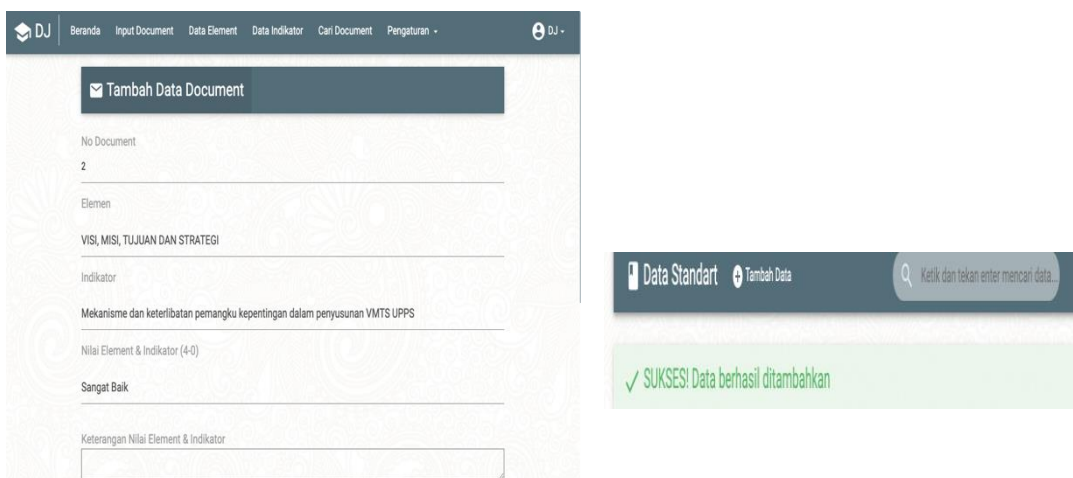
DJ Beranda Input Document Data Element Data Indikator Cari Document Pengaturan ▾ DJ ▾

Tambah Data Document

No Document

2

Elemen

VISI, MISI, TUJUAN DAN STRATEGI

Indikator

Mekanisme dan keterlibatan pemangku kepentingan dalam penyusunan VMTS UPPS

Nilai Element & Indikator (4-0)

Sangat Baik

Keterangan Nilai Element & Indikator

Data Standart Tambah Data

Ketik dan tekan enter mencari data...

✓ SUKSES! Data berhasil ditambahkan